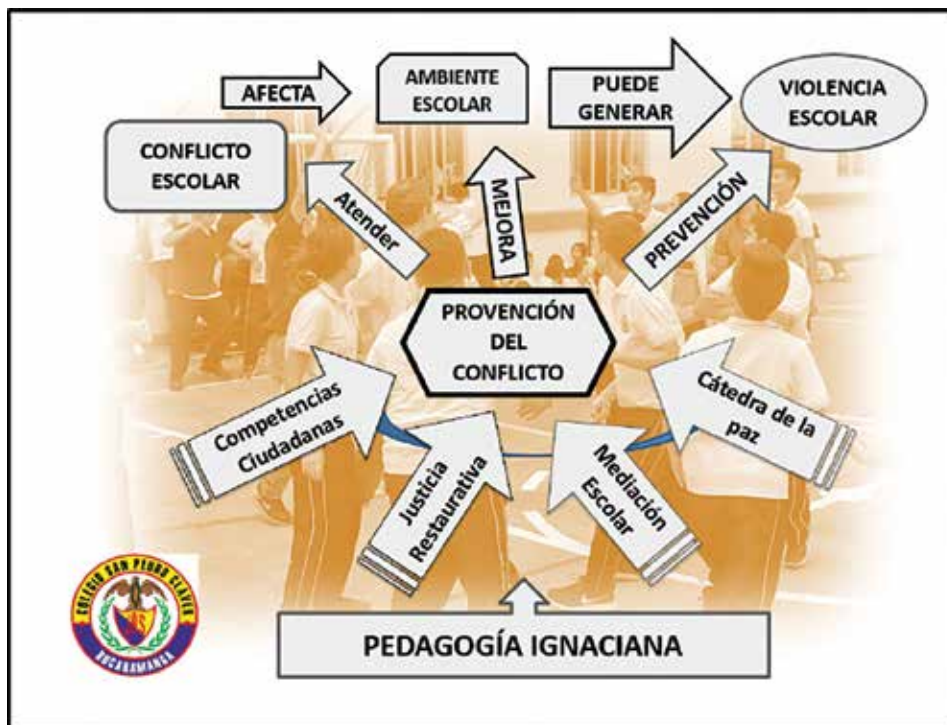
AFECTA

AMBIENTE ESCOLAR

PUEDE GENERAR

VIOLENCIA ESCOLAR

CONFLICTO ESCOLAR

Atender

MEJORA

PREVENCIÓN

PROVENCIÓN DEL CONFLICTO

Competencias Ciudadanas

Justicia Restaurativa

Mediación Escolar

Cátedra de la paz

PEDAGOGÍA IGNACIANA

COLEGIO SAN PEDRO CLAVER

BUCARAMANGA